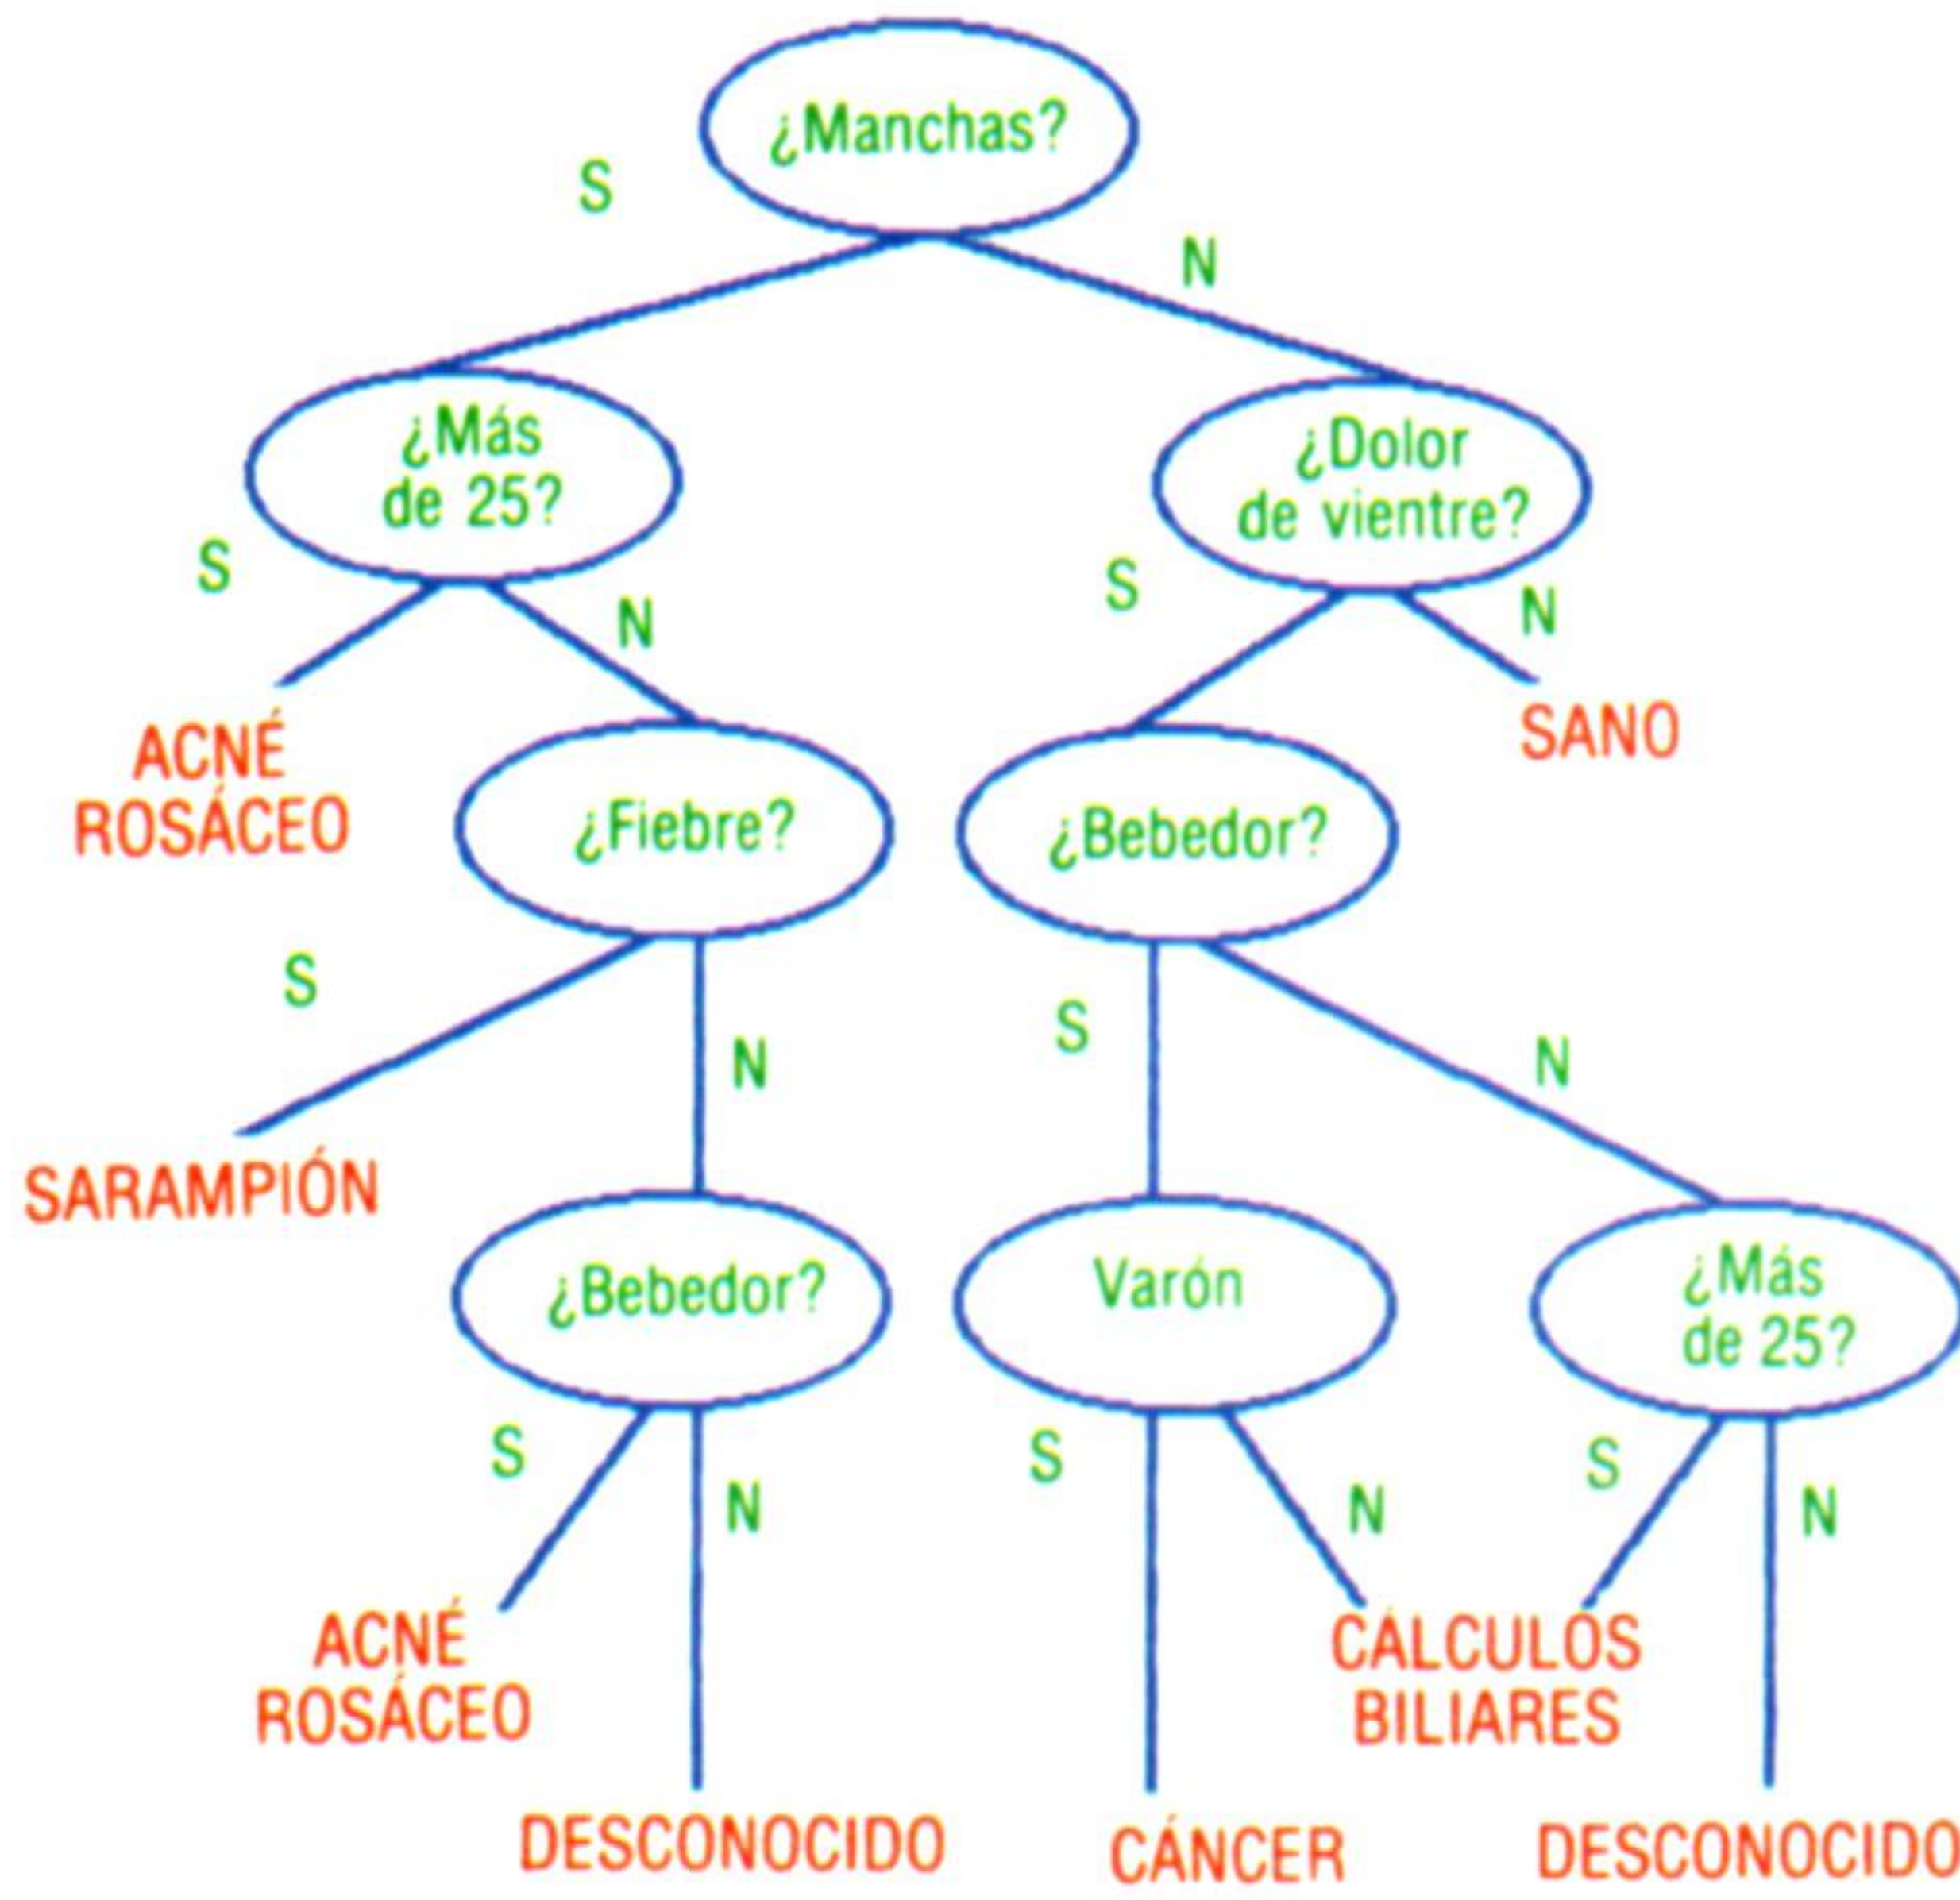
¿Manchas?
S
N
¿Más de 25?
¿Dolor de vientre?
S
N
S
N
ACNÉ ROSÁCEO
¿Fiebre?
¿Bebedor?
SANO
S
N
S
N
SARAMPIÓN
¿Bebedor?
Varón
¿Más de 25?
S
N
S
N
S
N
ACNÉ ROSÁCEO
CALCULOS BILIARES
DESCONOCIDO
CÁNCER
DESCONOCIDO